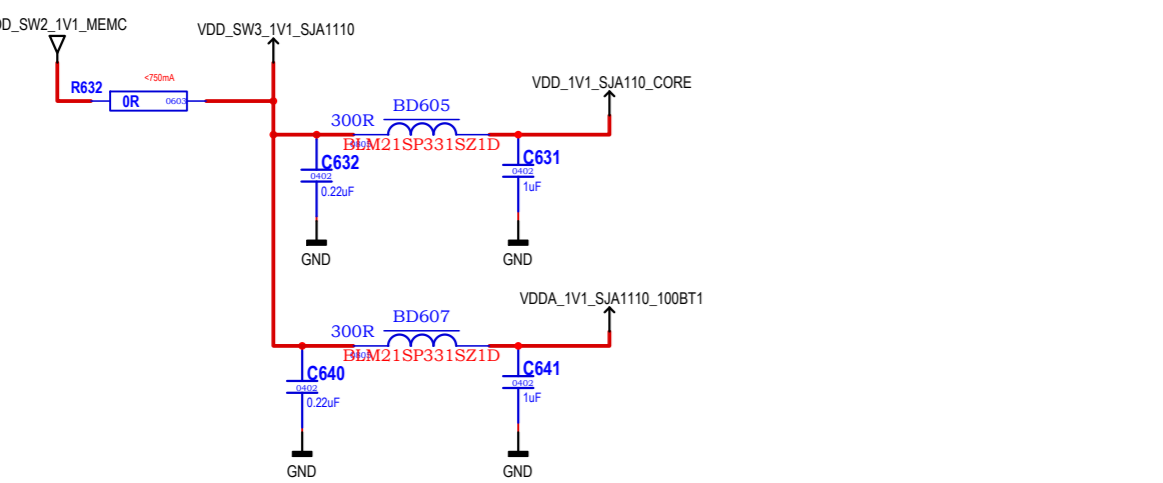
DD_SW2_1V1_MEMC
VDD_SW3_1V1_SJA1110
R632
<750mA
0R
0603
VDD_1V1_SJA110_CORE
300R
BD605
BLM21SP331SZ1D
C632
0402
0.22uF
C631
0402
1uF
GND
GND
VDDA_1V1_SJA1110_100BT1
300R
BD607
BLM21SP331SZ1D
C640
0402
0.22uF
C641
0402
1uF
GND
GND